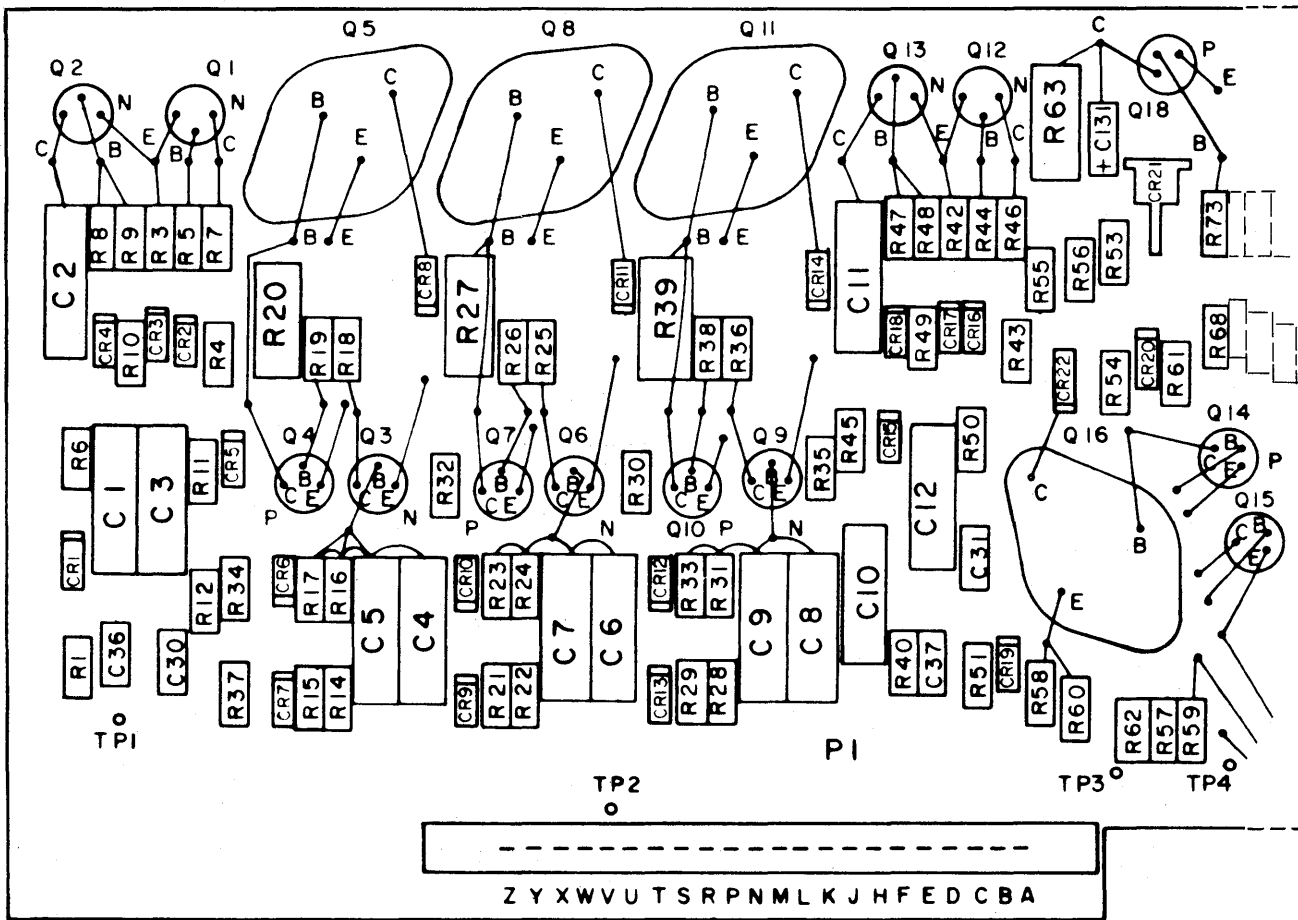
Q5 Q8 Q11 Q13 Q12 Q18
Q2 Q1
N N C E B C B E B C
C B E B C B E C B E C B E C B E B C P
C2 R8 R9 R3 R5 R7
B E B E B E
R20 CR8 R27 CR11 R39 CR14 C11 R47 R48 R42 R44 R46 R63 +C131 CR21 R73
R55 R56 R53
CR4 R10 CR3 CR2 R4 R19 R18 R26 R25 R38 R36 CR18 R49 CR17 CR16 R43 R68
CR20 R61 R54
CR22
Q4 Q3 Q7 Q6 Q9 R45 CR15 R50 Q16 Q14
R6 C1 C3 R11 CR5 B B R32 B B R30 B B R35 C12 B
C E C E C E C E C E C E C E P
P N P N Q10 P N C B Q15
CR1 C31 C B
CR6 R17 R16 C5 C4 CR10 R23 R24 C7 C6 CR12 R33 R31 C9 C8 C10 E
R12 R34
R1 C36 C30 E
R37 CR7 R15 R14 CR9 R21 R22 CR13 R29 R28 R40 C37 R51 CR19 R58 R60
TP1
P1 R62 R57 R59
TP3 TP4
TP2
Z Y X W V U T S R P N M L K J H F E D C B A